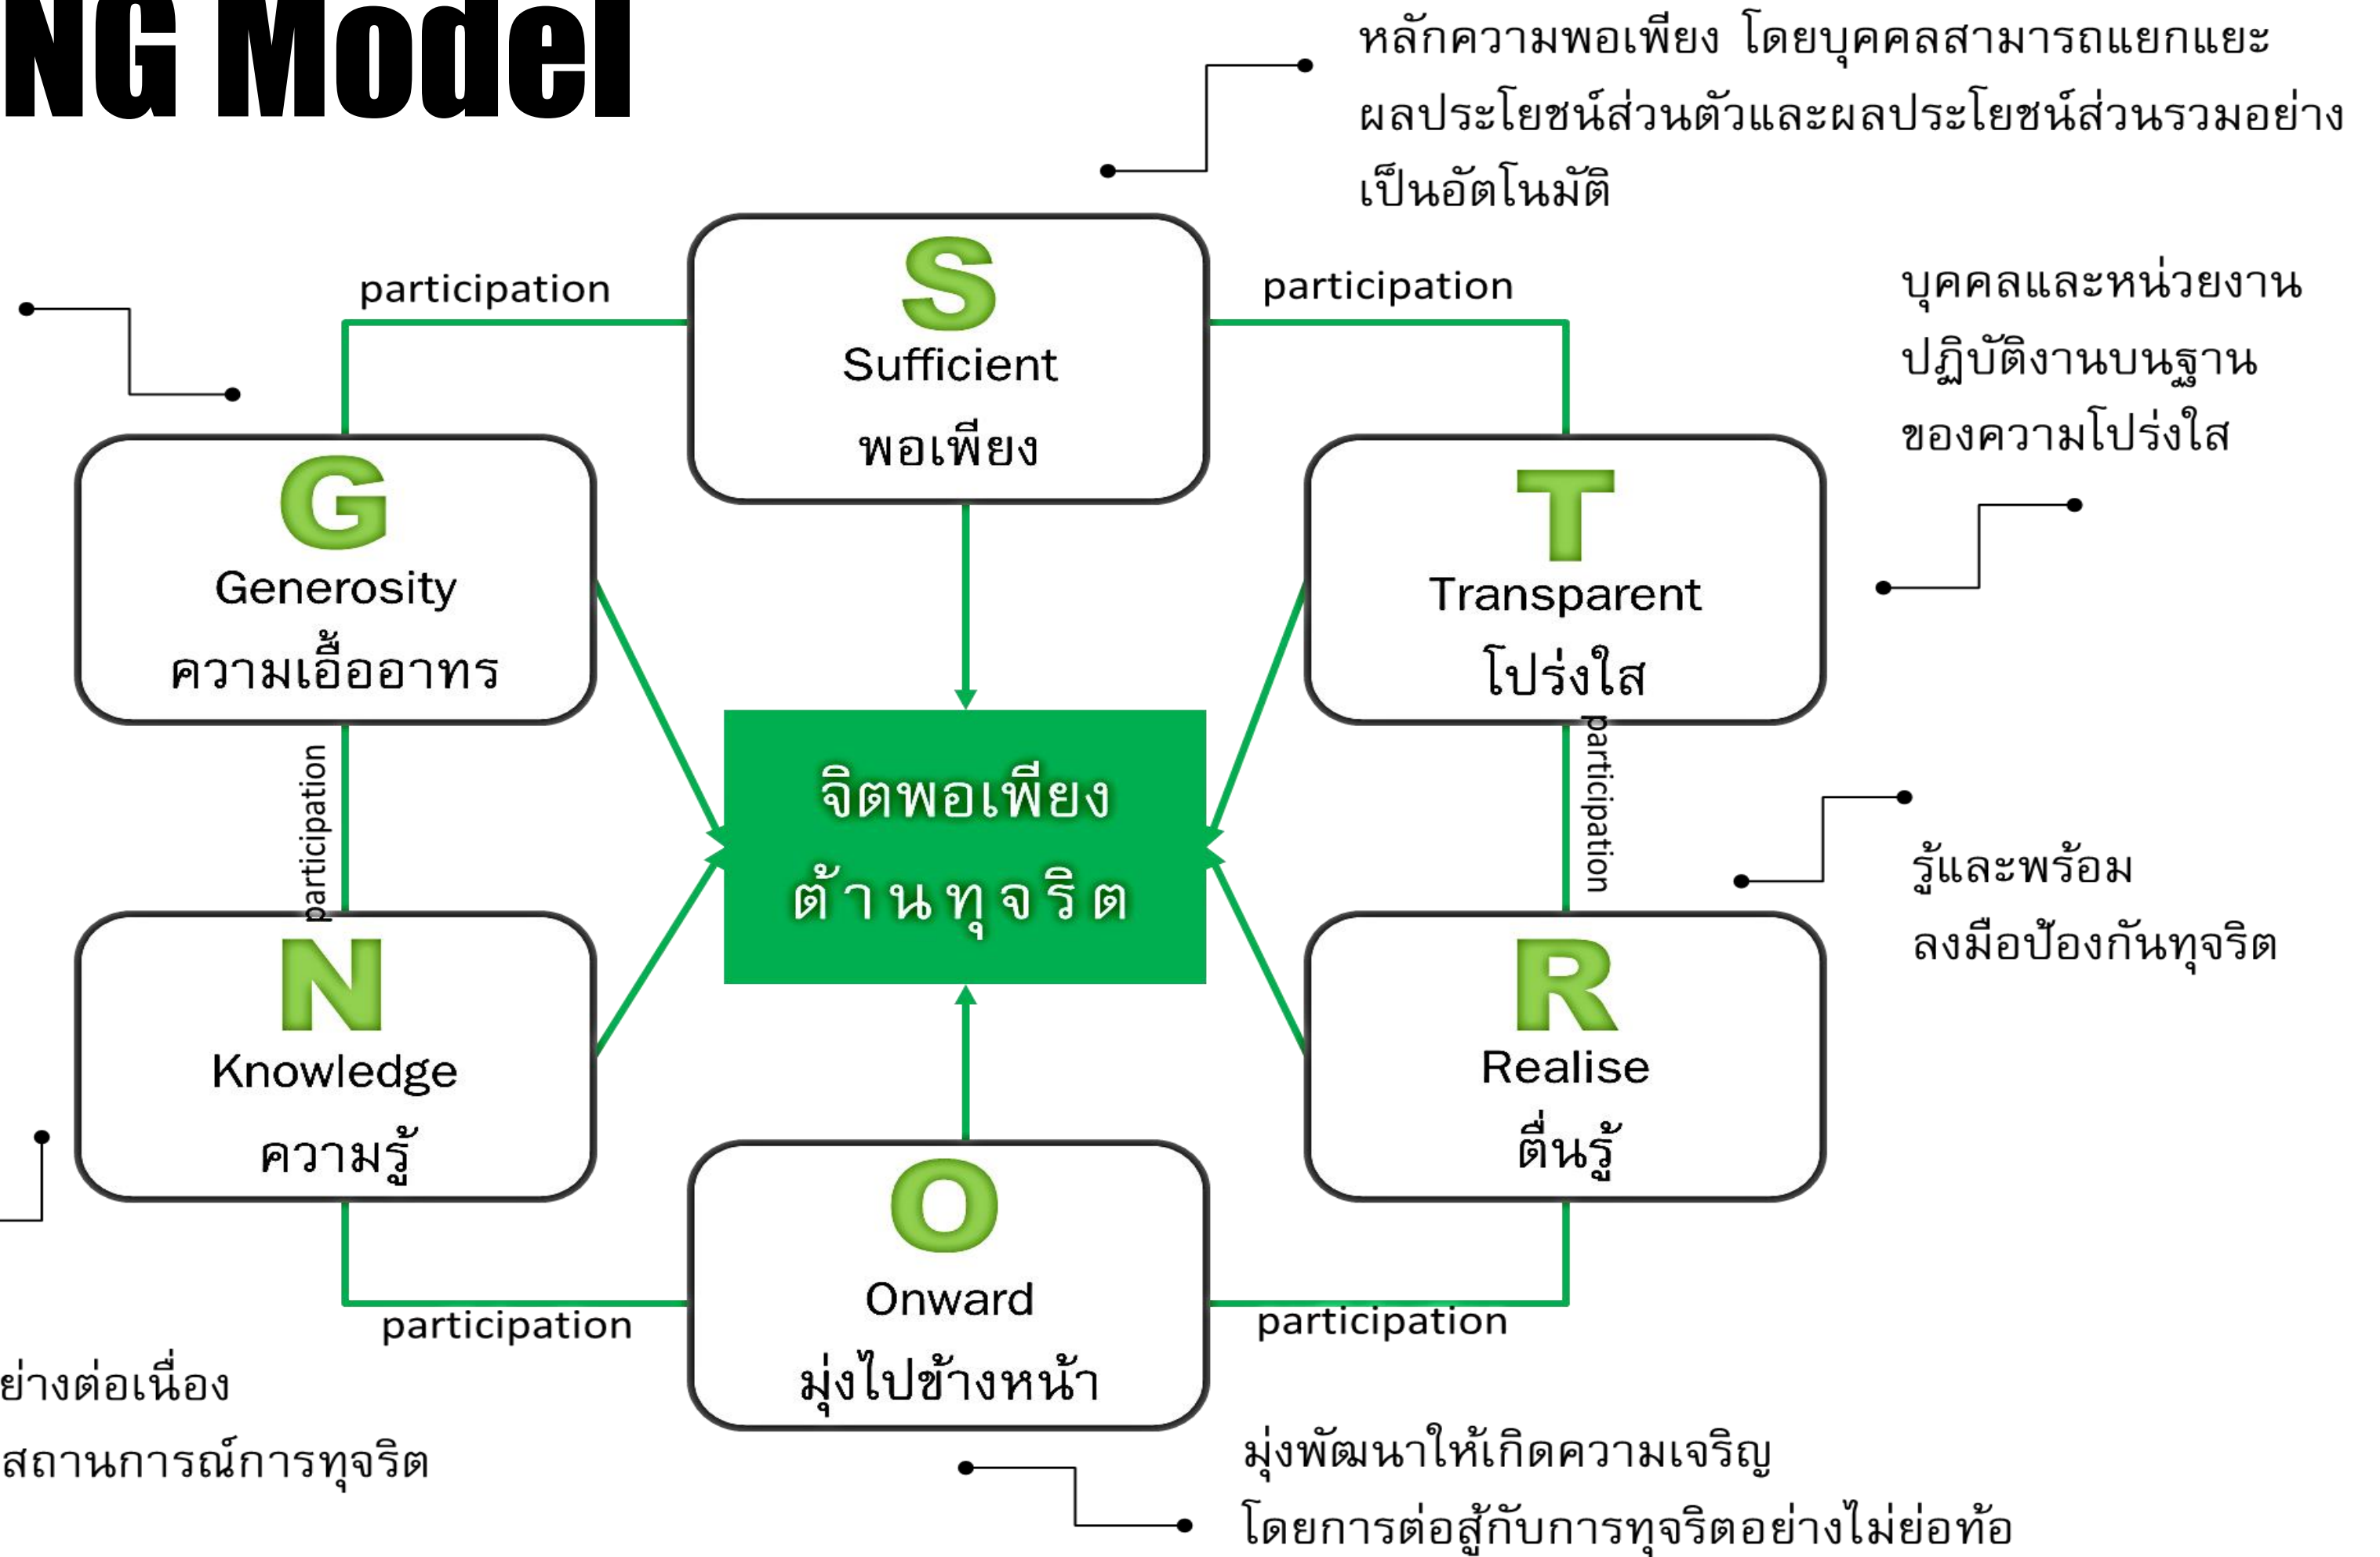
NG Model

หลักความพอเพียง โดยบุคคลสามารถแยกแยะผลประโยชน์ส่วนตัวและผลประโยชน์ส่วนรวมอย่างเป็นอัตโนมัติ

participation

S
Sufficient
พอเพียง

participation

บุคคลและหน่วยงานปฏิบัติงานบนฐานของความโปร่งใส

G
Generosity
ความเอื้ออาทร

T
Transparent
โปร่งใส

participation

จิตพอเพียง
ต้านทุจริต

participation

รู้และพร้อม
ลงมือป้องกันทุจริต

N
Knowledge
ความรู้

R
Realise
ตื่นรู้

O
Onward
มุ่งไปข้างหน้า

participation

participation

ย่างต่อเนื่อง
สถานการณ์การทุจริต

มุ่งพัฒนาให้เกิดความเจริญ
โดยการต่อสู้กับการทุจริตอย่างไม่ย่อท้อ